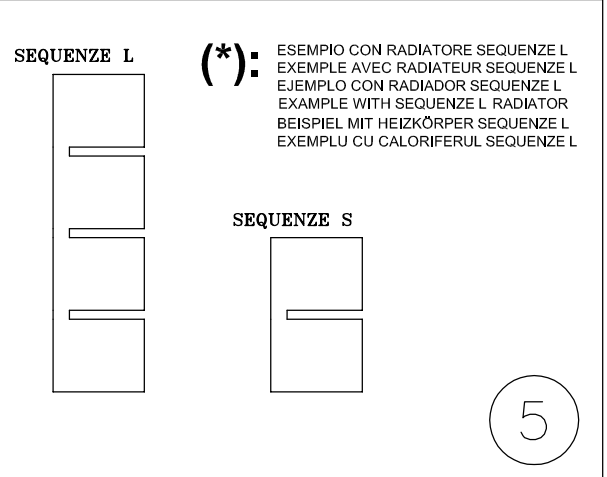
SEQUENZE L

(*): ESEMPIO CON RADIATORE SEQUENZE L
EXEMPLE AVEC RADIATEUR SEQUENZE L
EJEMPLO CON RADIADOR SEQUENZE L
EXAMPLE WITH SEQUENZE L RADIATOR
BEISPIEL MIT HEIZKÖRPER SEQUENZE L
EXEMPLU CU CALORIFERUL SEQUENZE L

SEQUENZE S

5